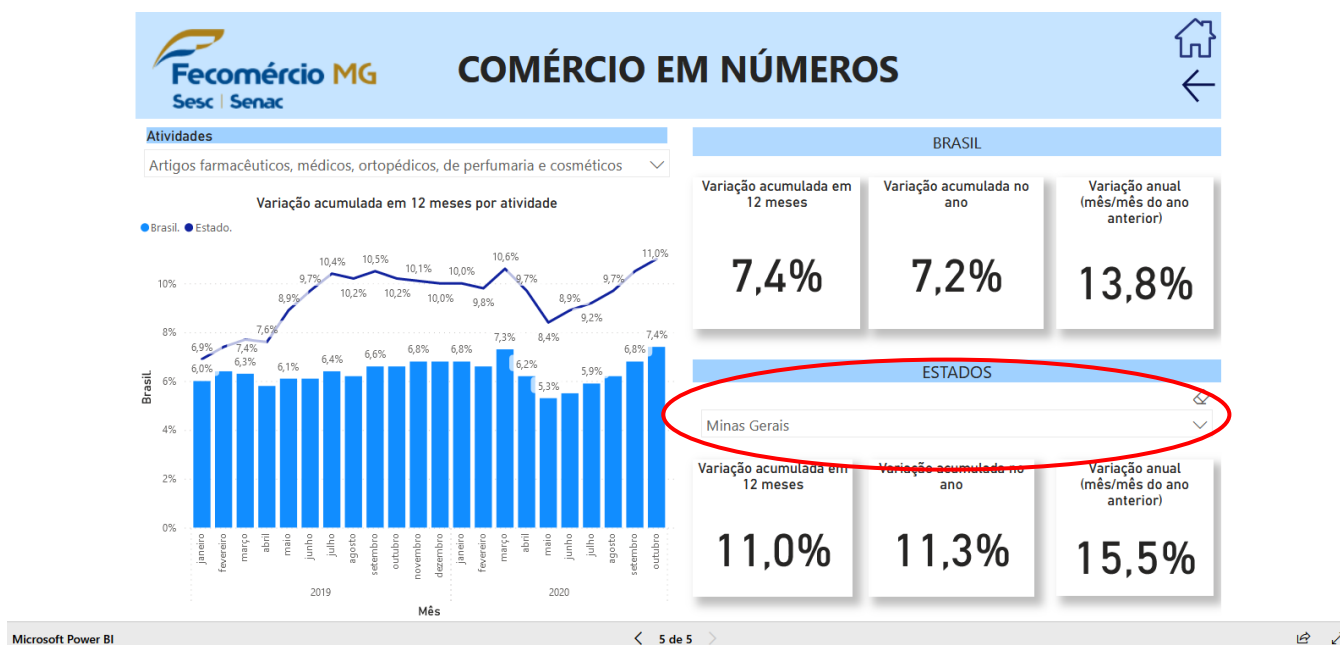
Fecomércio MG
Sesc | Senac

COMÉRCIO EM NÚMEROS

Atividades
Artigos farmacêuticos, médicos, ortopédicos, de perfumaria e cosméticos

Variação acumulada em 12 meses por atividade
Brasil. Estado.

10%
8%
6%
4%
2%
0%
Brasil

6,9% 7,4% 7,6% 8,9% 9,7% 10,4% 10,2% 10,5% 10,2% 10,1% 10,0% 10,0% 9,8% 10,6% 9,7% 8,4% 8,9% 9,2% 9,7% 11,0%

6,0% 6,3% 6,1% 6,4% 6,6% 6,8% 6,8% 7,3% 6,2% 5,3% 5,9% 6,8% 7,4%

janeiro fevereiro março abril maio junho julho agosto setembro outubro novembro dezembro janeiro fevereiro março abril maio junho julho agosto setembro outubro

2019 2020
Mês

BRASIL

Variação acumulada em 12 meses
7,4%

Variação acumulada no ano
7,2%

Variação anual (mês/mês do ano anterior)
13,8%

ESTADOS

Minas Gerais

Variação acumulada em 12 meses
11,0%

Variação acumulada no ano
11,3%

Variação anual (mês/mês do ano anterior)
15,5%

Microsoft Power BI
5 de 5